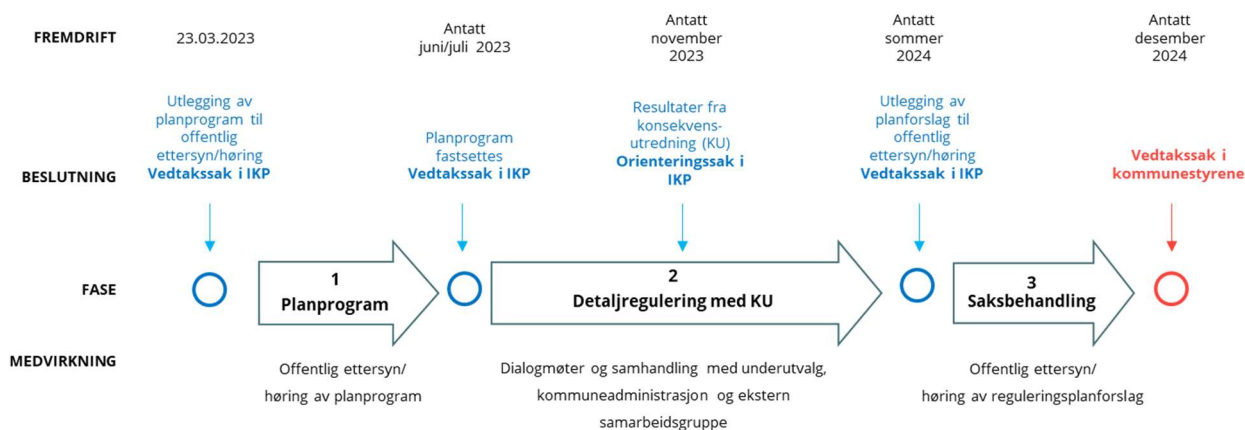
FREMDRIFT

23.03.2023

Antatt juni/juli 2023

Antatt november 2023

Antatt sommer 2024

Antatt desember 2024

BESLUTNING

Utlegging av planprogram til offentlig ettersyn/høring
Vedtakssak i IKP

Planprogram fastsettes
Vedtakssak i IKP

Resultater fra konsekvens-utredning (KU)
Orienteringssak i IKP

Utlegging av planforslag til offentlig ettersyn/høring
Vedtakssak i IKP

Vedtakssak i kommunestyrene

FASE

1
Planprogram

2
Detaljregulering med KU

3
Saksbehandling

MEDVIRKNING

Offentlig ettersyn/ høring av planprogram

Dialogmøter og samhandling med underutvalg, kommuneadministrasjon og ekstern samarbeidsgruppe

Offentlig ettersyn/ høring av reguleringsplanforslag